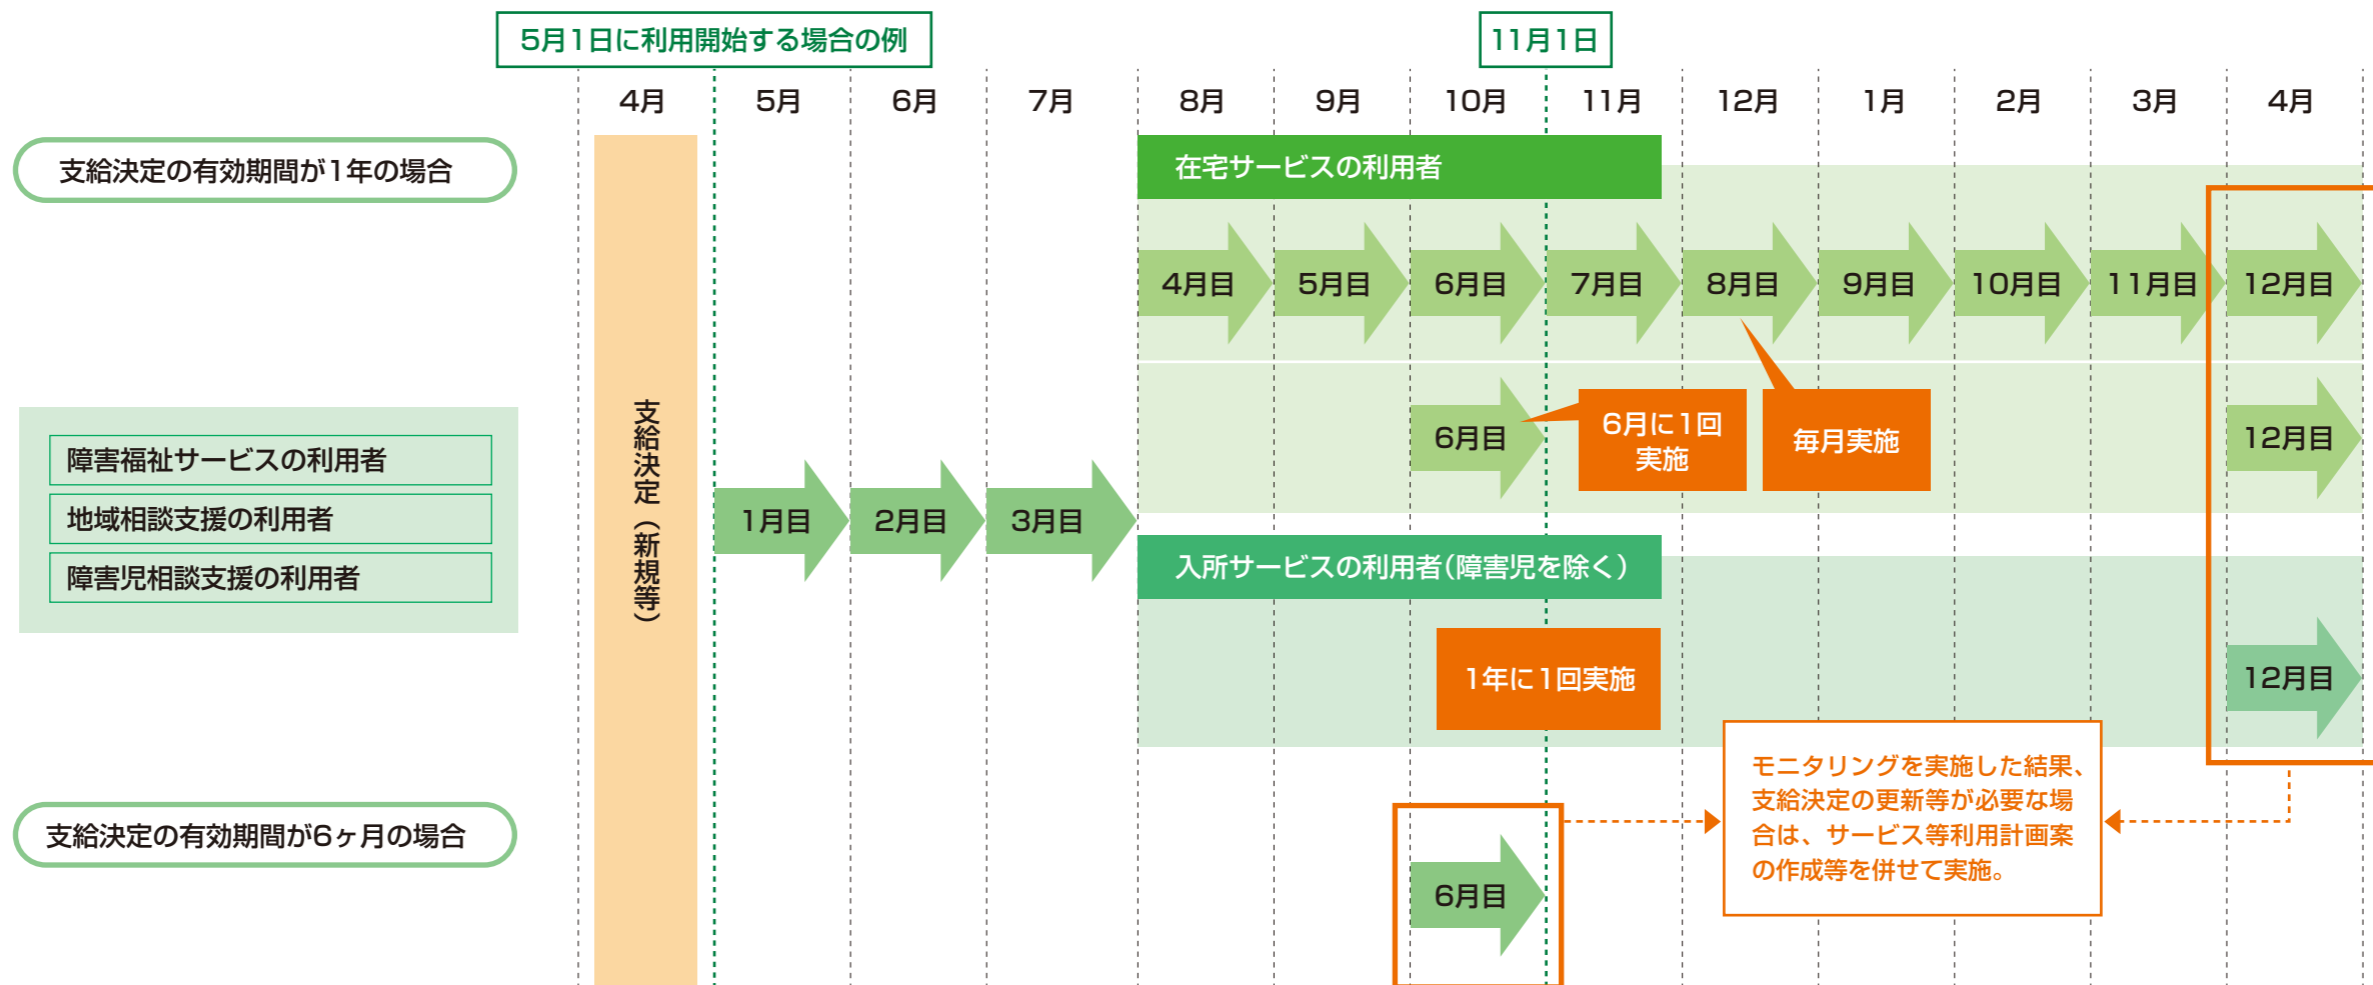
5月1日に利用開始する場合の例

11月1日

| 4月 | 5月 | 6月 | 7月 | 8月 | 9月 | 10月 | 11月 | 12月 | 1月 | 2月 | 3月 | 4月 |
|---|---|---|---|---|---|---|---|---|---|---|---|---|

支給決定の有効期間が1年の場合

支給決定（新規等）

在宅サービスの利用者

4月目 5月目 6月目 7月目 8月目 9月目 10月目 11月目 12月目

障害福祉サービスの利用者

地域相談支援の利用者

障害児相談支援の利用者

1月目 2月目 3月目

6月目

6月に1回実施

毎月実施

12月目

入所サービスの利用者(障害児を除く)

1年に1回実施

12月目

モニタリングを実施した結果、支給決定の更新等が必要な場合は、サービス等利用計画案の作成等を併せて実施。

支給決定の有効期間が6ヶ月の場合

6月目